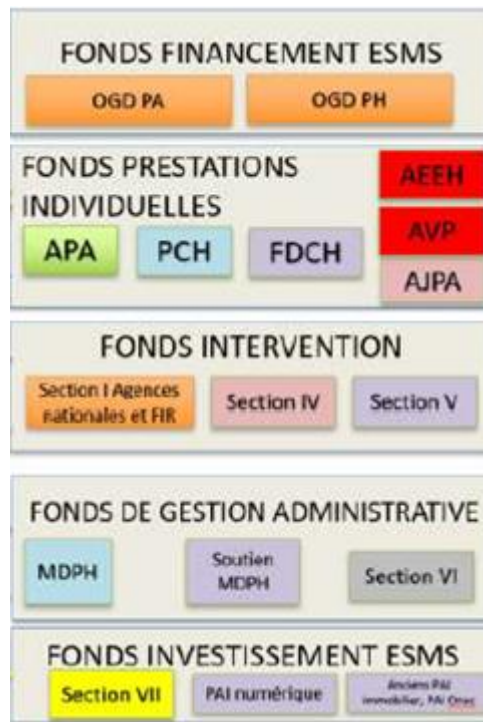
FONDS FINANCEMENT ESMS

OGD PA

OGD PH

FONDS PRESTATIONS INDIVIDUELLES

AEEH

AVP

AJPA

APA

PCH

FDCH

FONDS INTERVENTION

Section I Agences nationales et FIR

Section IV

Section V

FONDS DE GESTION ADMINISTRATIVE

MDPH

Soutien MDPH

Section VI

FONDS INVESTISSEMENT ESMS

Section VII

PAI numérique

Anciens PAI immobilier, PAI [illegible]